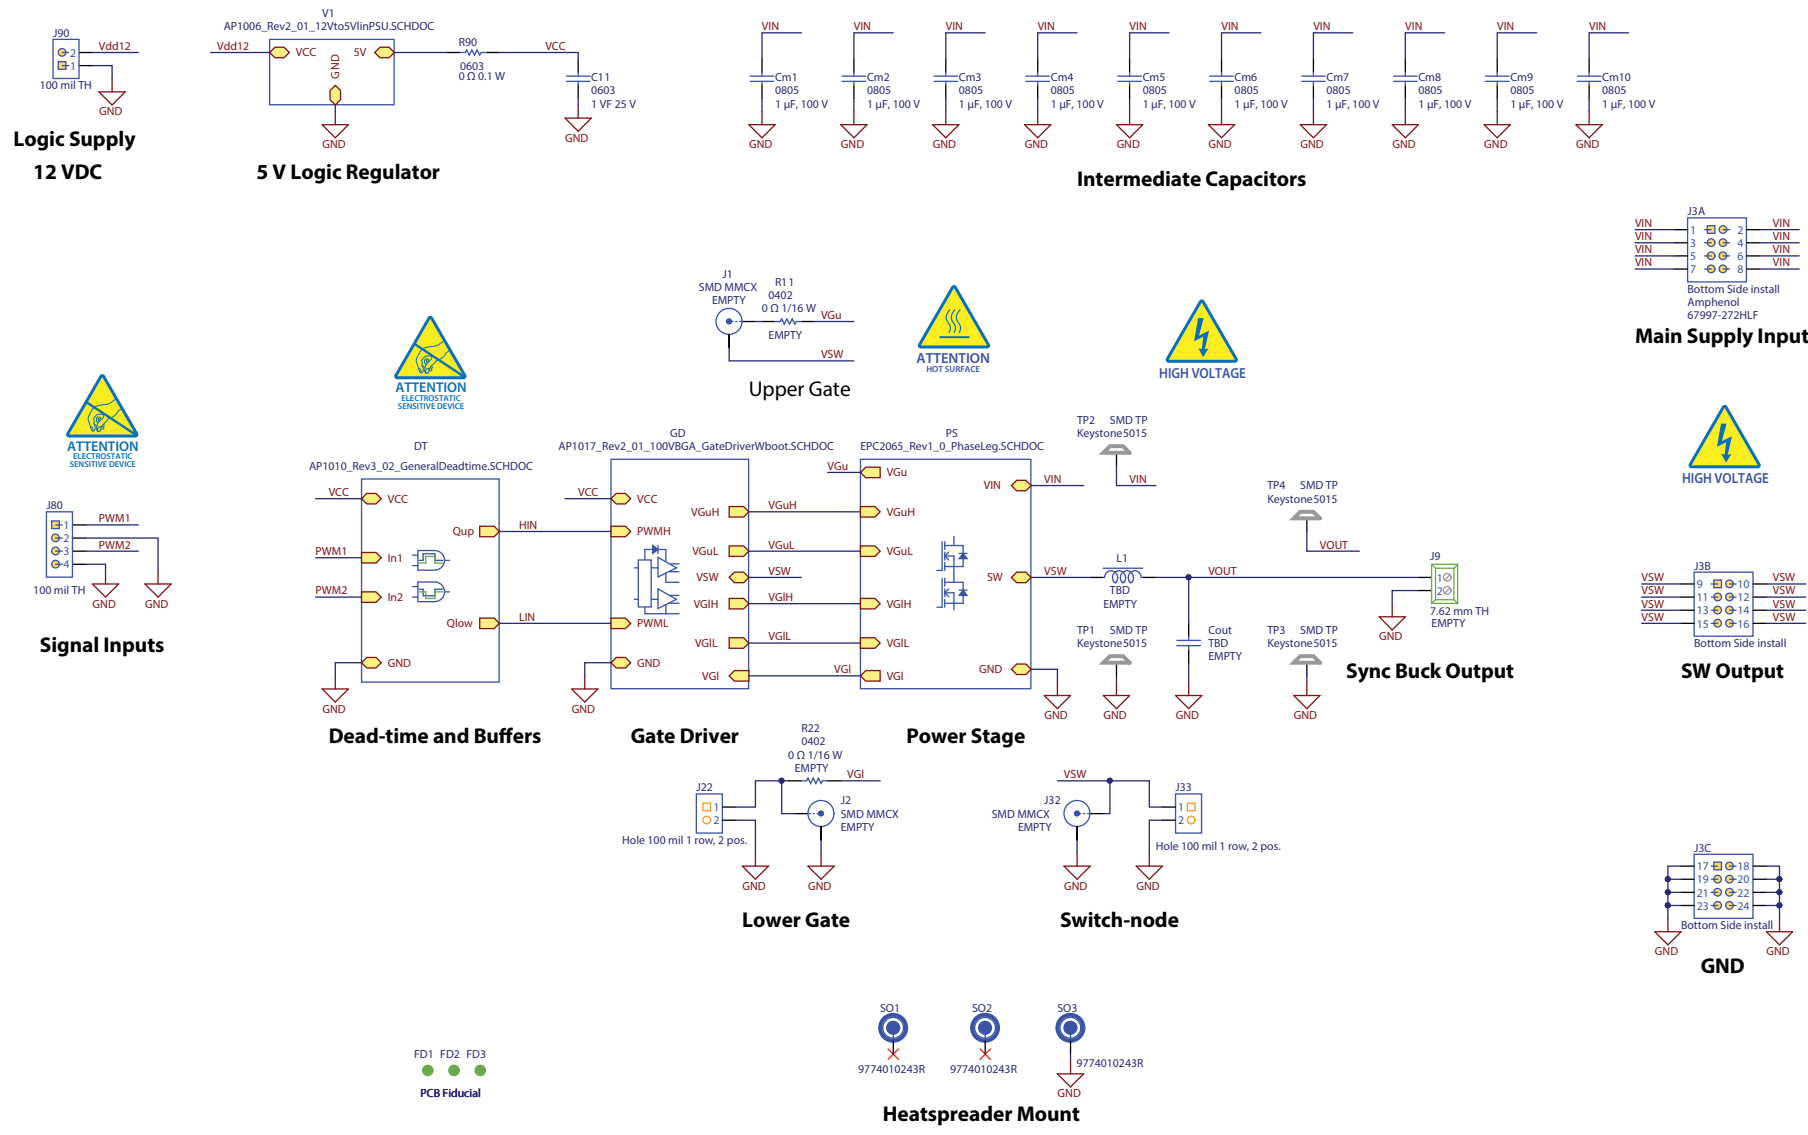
J90
2
1
Vdd12
100 mil TH
GND

Logic Supply
12 VDC

V1
AP1006_Rev2_01_12Vto5VlinPSU.SCHDOC
Vdd12
VCC
GND
5V
R90
0603
0 Ω 0.1 W
VCC
C11
0603
1 VF 25 V
GND
GND

5 V Logic Regulator

VIN
Cm1
0805
1 µF, 100 V
GND
VIN
Cm2
0805
1 µF, 100 V
GND
VIN
Cm3
0805
1 µF, 100 V
GND
VIN
Cm4
0805
1 µF, 100 V
GND
VIN
Cm5
0805
1 µF, 100 V
GND
VIN
Cm6
0805
1 µF, 100 V
GND
VIN
Cm7
0805
1 µF, 100 V
GND
VIN
Cm8
0805
1 µF, 100 V
GND
VIN
Cm9
0805
1 µF, 100 V
GND
VIN
Cm10
0805
1 µF, 100 V
GND

Intermediate Capacitors

J3A
VIN 1 2 VIN
VIN 3 4 VIN
VIN 5 6 VIN
VIN 7 8 VIN
Bottom Side install
Amphenol
67997-272HLF
Main Supply Input

J1
SMD MMCX
EMPTY
R11
0402
0 Ω 1/16 W
EMPTY
VGu
VSW
Upper Gate

ATTENTION
HOT SURFACE

HIGH VOLTAGE

ATTENTION
ELECTROSTATIC
SENSITIVE DEVICE

ATTENTION
ELECTROSTATIC
SENSITIVE DEVICE

HIGH VOLTAGE

J80
1
2
3
4
PWM1
PWM2
100 mil TH
GND
GND
Signal Inputs

DT
AP1010_Rev3_02_GeneralDeadtime.SCHDOC
VCC
VCC
Qup
HIN
PWM1
In1
PWM2
In2
Qlow
LIN
GND
GND
Dead-time and Buffers

GD
AP1017_Rev2_01_100VBGA_GateDriverWboot.SCHDOC
VCC
VCC
PWMH
VGuH
VGuH
VGuL
VGuL
VSW
VSW
VGlH
VGlH
PWML
VGlL
VGlL
GND
VGl
VGl
GND
Gate Driver

PS
EPC2065_Rev1_0_PhaseLeg.SCHDOC
VGu
VGu
VGuH
VGuL
VGlH
VGlL
VGl
VIN
VIN
SW
VSW
GND
GND
Power Stage

TP2 SMD TP
Keystone5015
VIN
TP4 SMD TP
Keystone5015
VOUT
L1
TBD
EMPTY
VOUT
J9
1
2
7.62 mm TH
EMPTY
GND
TP1 SMD TP
Keystone5015
Cout
TBD
EMPTY
TP3 SMD TP
Keystone5015
GND
GND
GND
Sync Buck Output

J3B
VSW 9 10 VSW
VSW 11 12 VSW
VSW 13 14 VSW
VSW 15 16 VSW
Bottom Side install
SW Output

R22
0402
0 Ω 1/16 W
EMPTY
VGl
J22
1
2
J2
SMD MMCX
EMPTY
Hole 100 mil 1 row, 2 pos.
GND
GND
Lower Gate

VSW
J32
SMD MMCX
EMPTY
J33
1
2
Hole 100 mil 1 row, 2 pos.
GND
GND
Switch-node

J3C
17 18
19 20
21 22
23 24
Bottom Side install
GND
GND
GND

FD1 FD2 FD3
PCB Fiducial

SO1
9774010243R
SO2
9774010243R
SO3
9774010243R
GND
Heatspreader Mount